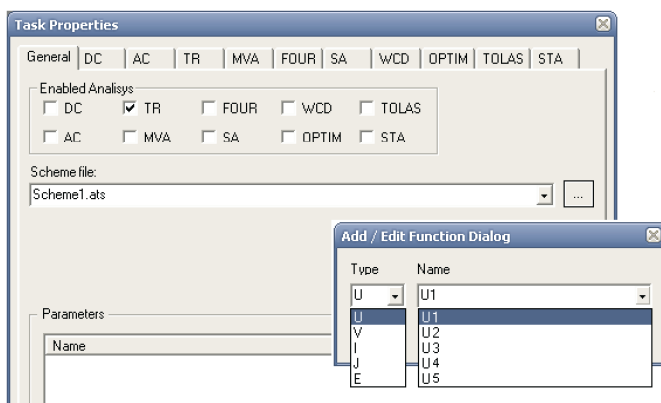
Task Properties

General | DC | AC | TR | MVA | FOUR | SA | WCD | OPTIM | TOLAS | STA

Enabled Analisys

DC
TR
FOUR
WCD
TOLAS
AC
MVA
SA
OPTIM
STA

Scheme file:

Scheme1.ats

...

Parameters

Name

Add / Edit Function Dialog

Type

Name

U

U1

U
V
I
J
E

U1
U2
U3
U4
U5